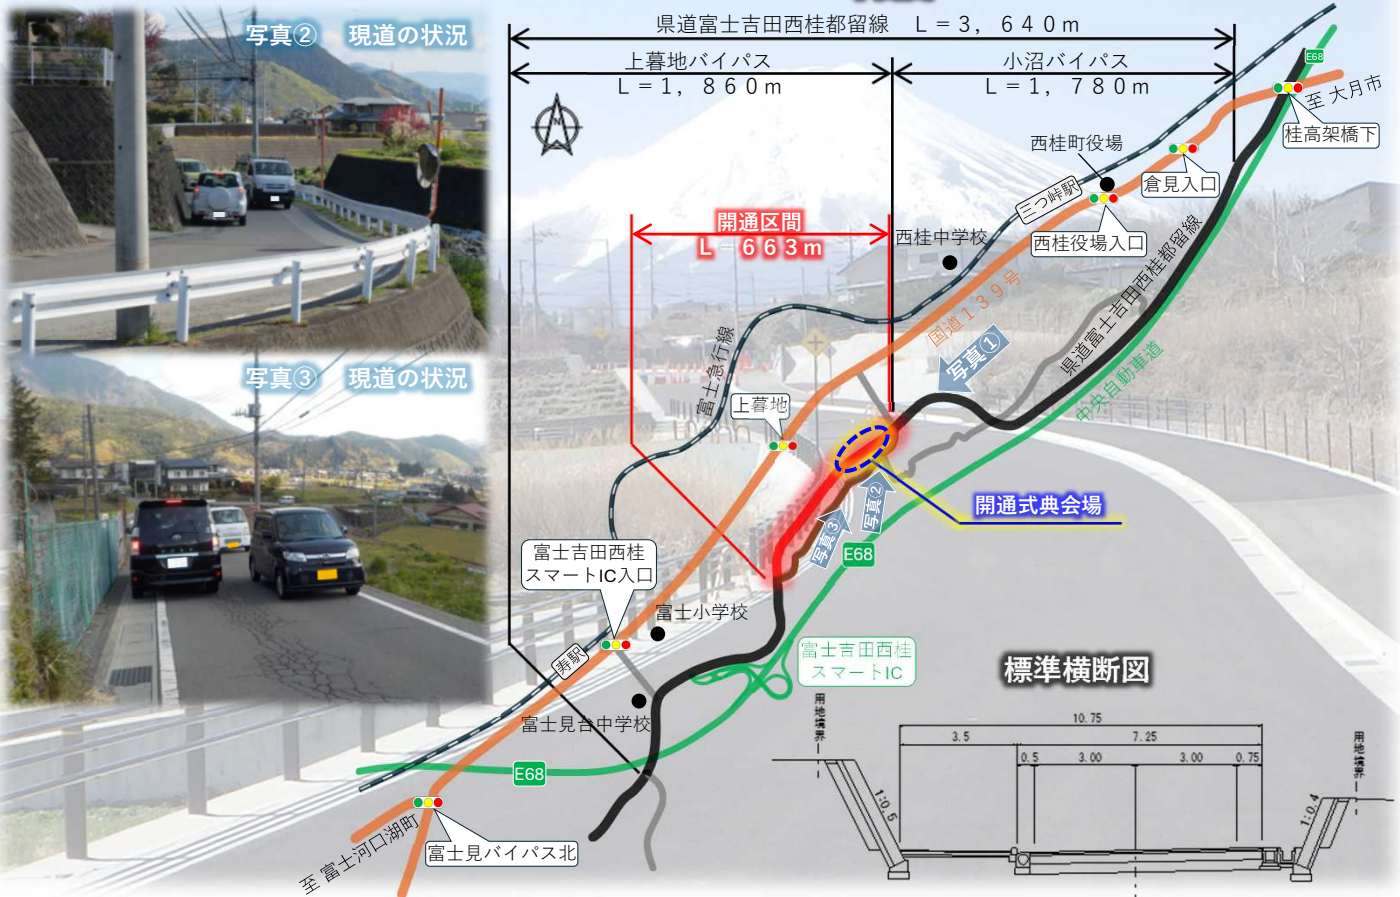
写真②　現道の状況

写真③　現道の状況

県道富士吉田西桂都留線　L＝3，640m

上暮地バイパス
L＝1，860m

小沼バイパス
L＝1，780m

開通区間
L＝663m

西桂町役場

至 大月市

桂高架橋下

E68

倉見入口

三つ峠駅

西桂役場入口

西桂中学校

国道139号

県道富士吉田西桂都留線

写真①

中央自動車道

富士急行線

上暮地

開通式典会場

写真②

写真③

E68

富士吉田西桂
スマートIC入口

富士小学校

寿駅

富士吉田西桂
スマートIC

標準横断図

富士見台中学校

E68

至 富士河口湖町

富士見バイパス北

用地境界

10.75

3.5

7.25

0.5

3.00

3.00

0.75

1:0.6

1:0.4

用地境界